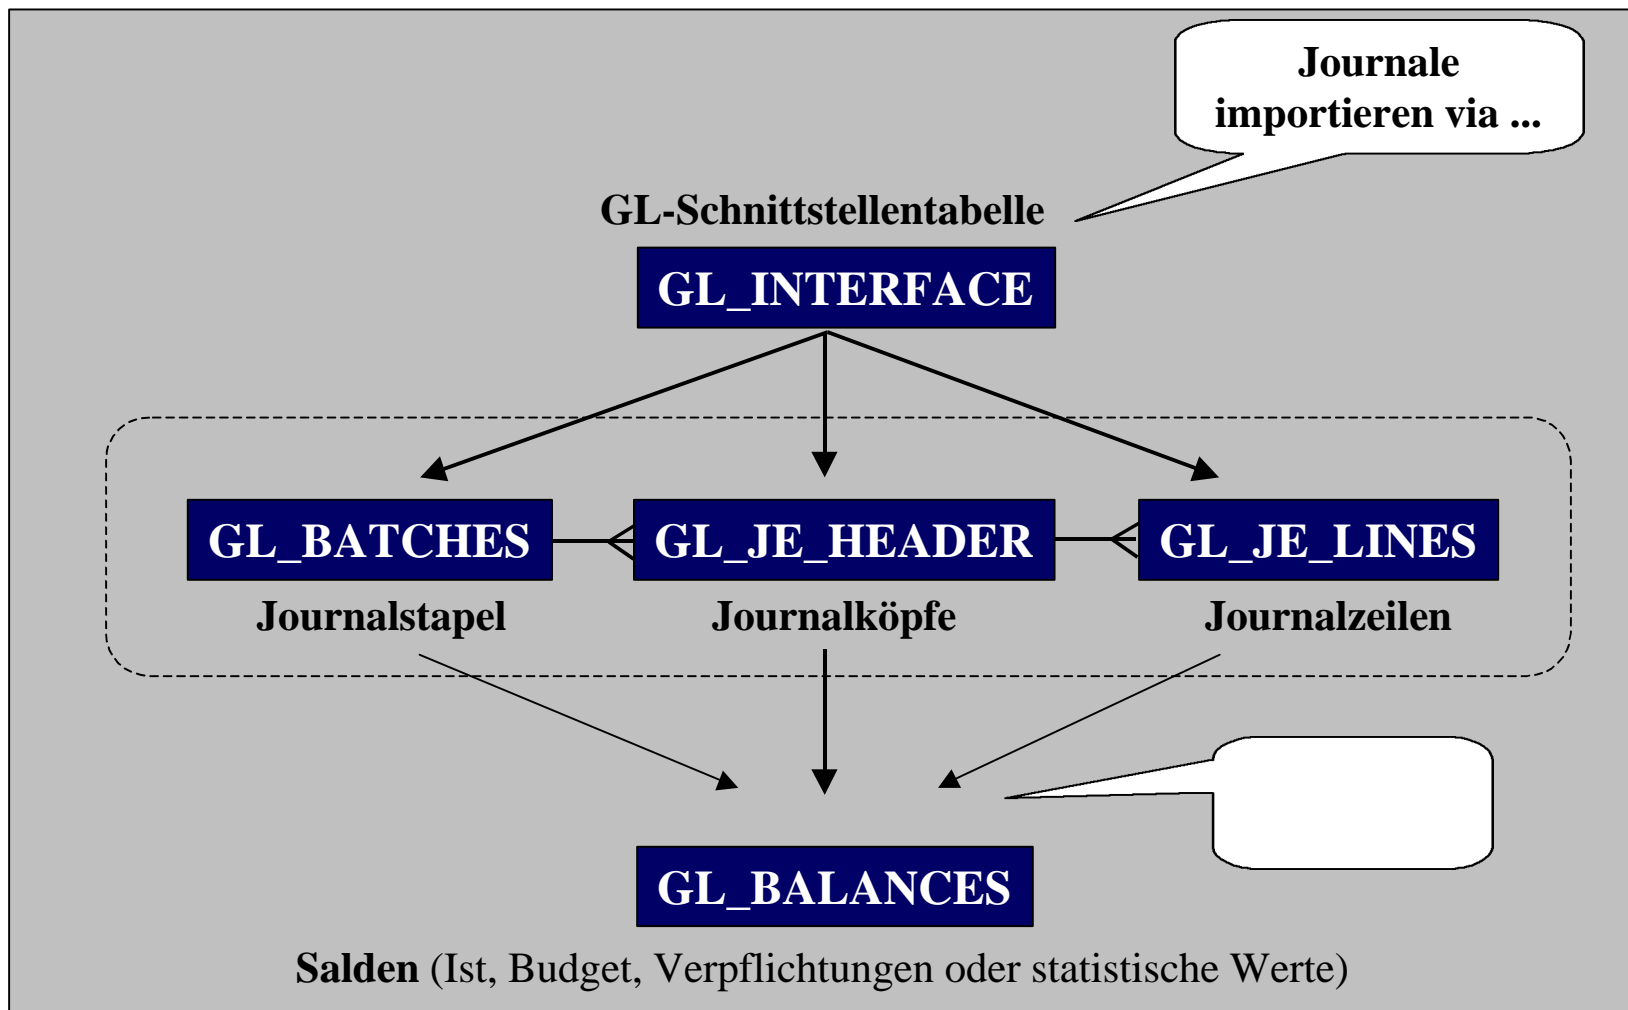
Journale importieren via ...

GL-Schnittstellentabelle

GL_INTERFACE

GL_BATCHES

GL_JE_HEADER

GL_JE_LINES

Journalstapel

Journalköpfe

Journalzeilen

GL_BALANCES

Salden (Ist, Budget, Verpflichtungen oder statistische Werte)